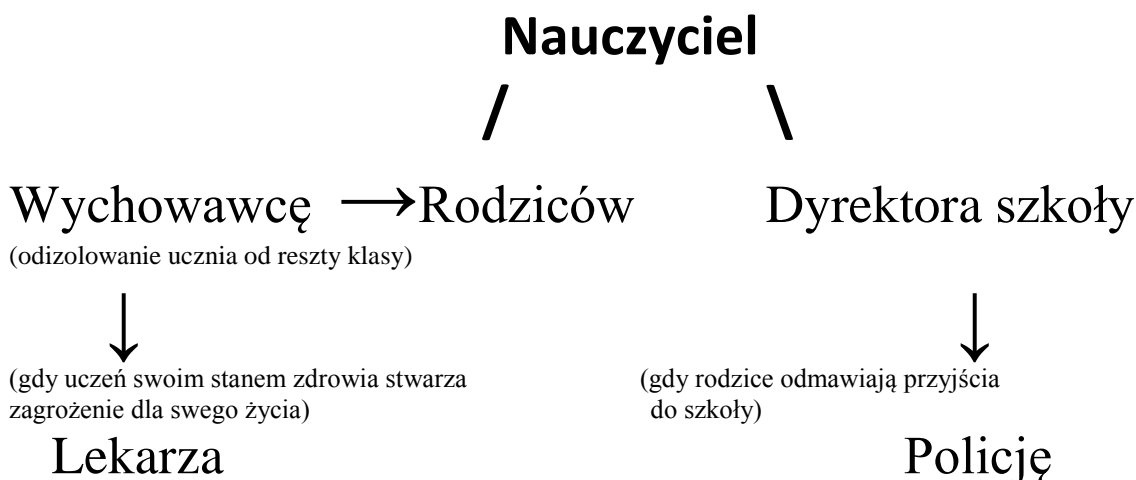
Nauczyciel

/ \

Wychowawcę →Rodziców Dyrektora szkoły

(odizolowanie ucznia od reszty klasy)

↓ ↓

(gdy uczeń swoim stanem zdrowia stwarza zagrożenie dla swego życia)

(gdy rodzice odmawiają przyjścia do szkoły)

Lekarza

Policję